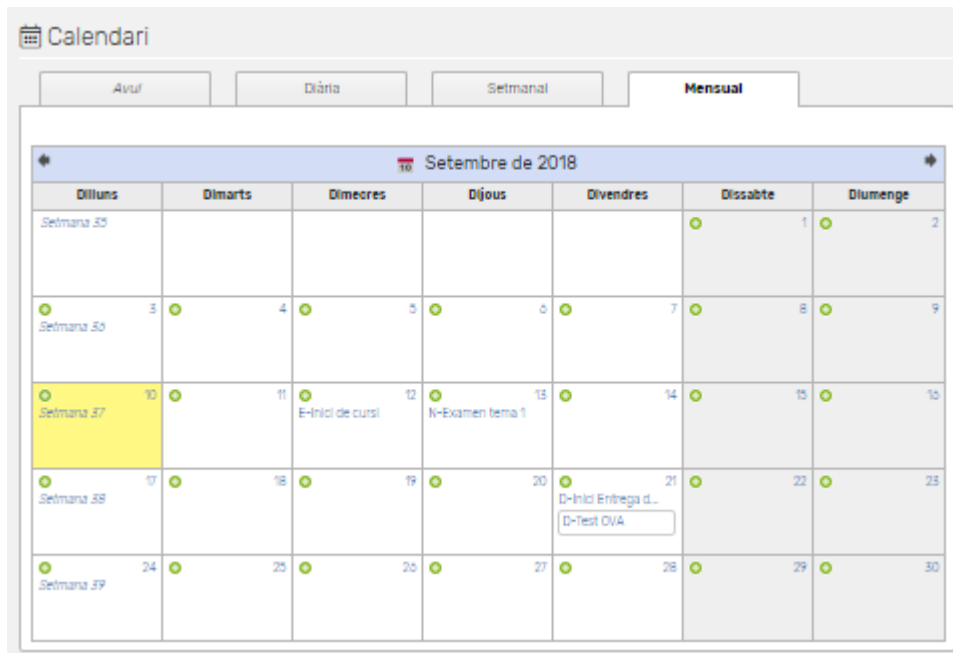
Calendari

Avui | Diària | Setmanal | Mensual

10 Setembre de 2018

| Dilluns | Dimarts | Dimecres | Dijous | Divendres | Dissabte | Diumenge |
|---|---|---|---|---|---|---|
| Setmana 35 | | | | | 1 | 2 |
| 3 Setmana 36 | 4 | 5 | 6 | 7 | 8 | 9 |
| 10 Setmana 37 | 11 | 12 E-Inici de curs! | 13 N-Examen tema 1 | 14 | 15 | 16 |
| 17 Setmana 38 | 18 | 19 | 20 | 21 D-Inici Entrega d... D-Test OVA | 22 | 23 |
| 24 Setmana 39 | 25 | 26 | 27 | 28 | 29 | 30 |